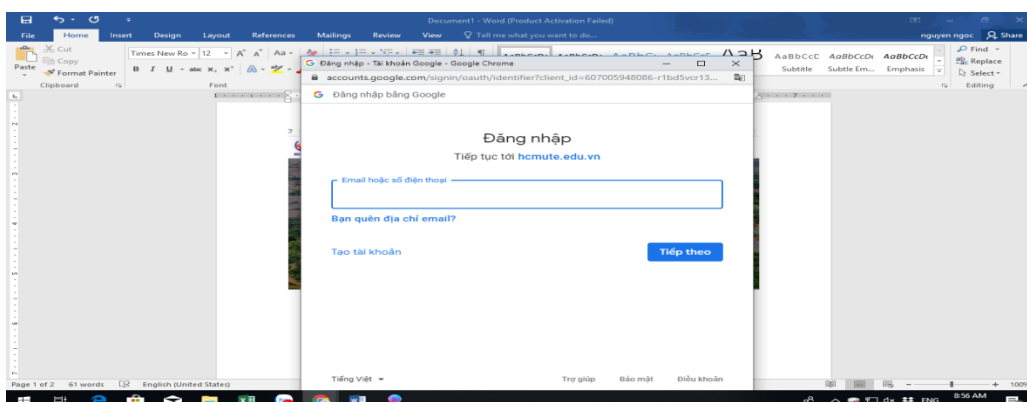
Document1 - Word (Product Activation Failed)

File Home Insert Design Layout References Mailings Review View Tell me what you want to do... nguyen ngoc Share

Cut
Copy
Paste
Format Painter
Clipboard

Times New Ro 12
Font

AaBbCcE AaBbCcD AaBbCcD
Subtitle Subtle Em... Emphasis

Find
Replace
Select
Editing

Đăng nhập - Tài khoản Google - Google Chrome
accounts.google.com/signin/oauth/identifier?client_id=607005948086-r1bd5vcr13...
Đăng nhập bằng Google

Đăng nhập
Tiếp tục tới hcmute.edu.vn

Email hoặc số điện thoại

Bạn quên địa chỉ email?

Tạo tài khoản

Tiếp theo

Tiếng Việt
Trợ giúp Bảo mật Điều khoản

Page 1 of 2 61 words English (United States)

100%

8:56 AM
ENG